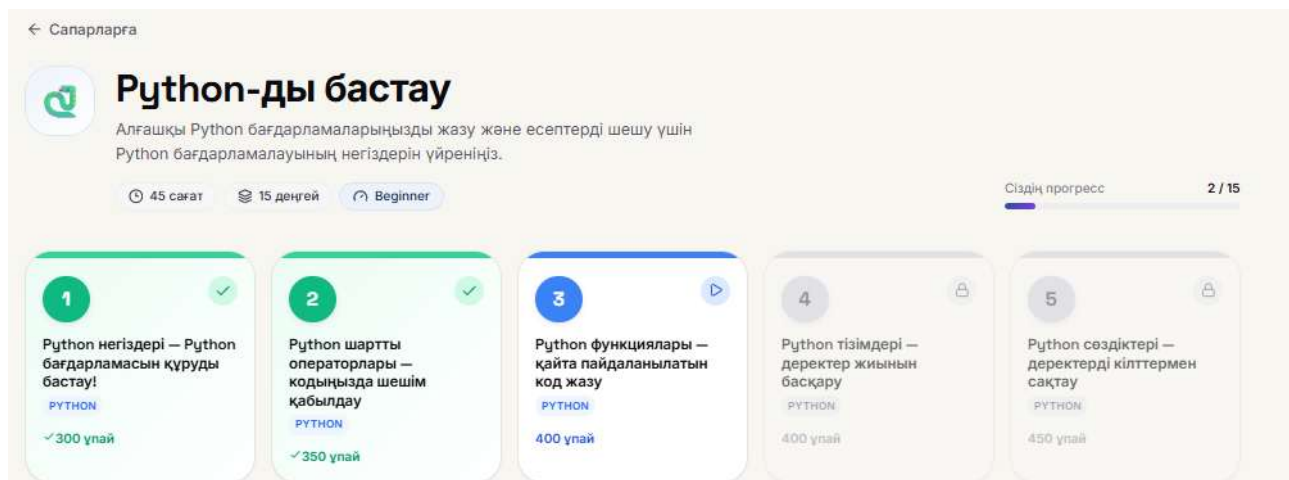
← Сапарларға

Python-ды бастау

Алғашқы Python бағдарламаларыңызды жазу және есептерді шешу үшін Python бағдарламалауының негіздерін үйреніңіз.

45 сағат
15 деңгей
Beginner

Сіздің прогресс
2 / 15

1
Python негіздері — Python бағдарламасын құруды бастау!
PYTHON
✓300 ұпай

2
Python шартты операторлары — кодыңызда шешім қабылдау
PYTHON
✓350 ұпай

3
Python функциялары — қайта пайдаланылатын код жазу
PYTHON
400 ұпай

4
Python тізімдері — деректер жиынын басқару
PYTHON
400 ұпай

5
Python сөздіктері — деректерді кілттермен сақтау
PYTHON
450 ұпай